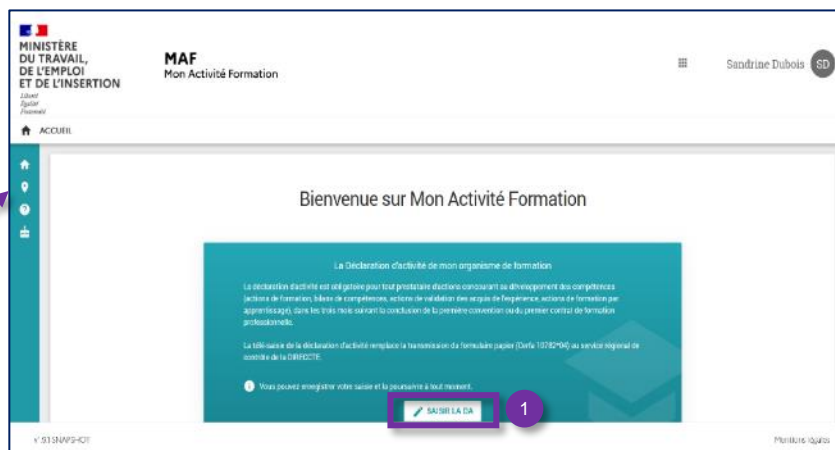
MINISTÈRE
DU TRAVAIL,
DE L'EMPLOI
ET DE L'INSERTION
Liberté
Égalité
Fraternité

MAF
Mon Activité Formation

Sandrine Dubois SD

ACCUEIL

Bienvenue sur Mon Activité Formation

La Déclaration d'activité de mon organisme de formation

La déclaration d'activité est obligatoire pour tout prestataire d'actions concourant au développement des compétences (actions de formation, bilans de compétences, actions de validation des acquis de l'expérience, actions de formation par apprentissage), dans les trois mois suivant la conclusion de la première convention ou du premier contrat de formation professionnelle.

La télé-saisie de la déclaration d'activité remplace la transmission du formulaire papier (Cerfa 10782*04) au service régional de contrôle de la DIRECCTE.

Vous pouvez enregistrer votre saisie et la poursuivre à tout moment.

SAISIR LA DA

1

v.5.1-SNAPSHOT

Mentions légales